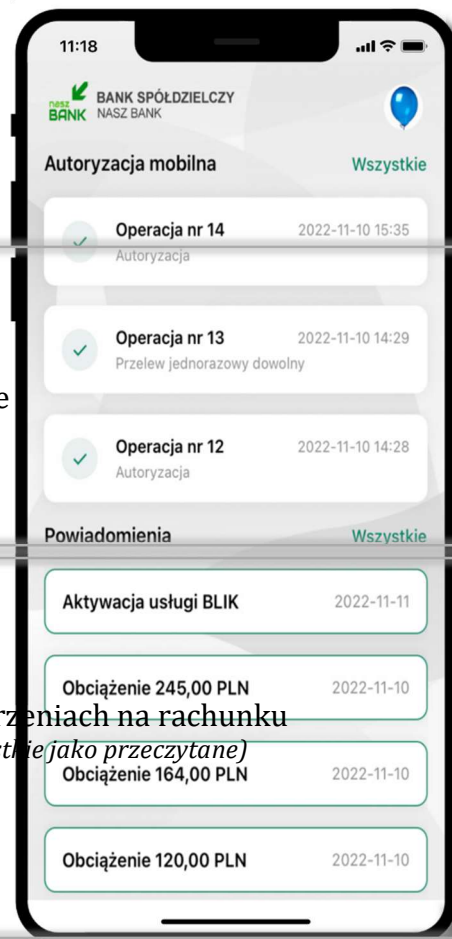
11:18

nasz BANK BANK SPÓŁDZIELCZY NASZ BANK

Autoryzacja mobilna Wszystkie

Operacja nr 14 2022-11-10 15:35
Autoryzacja

Operacja nr 13 2022-11-10 14:29
Przelew jednorazowy dowolny

e

Operacja nr 12 2022-11-10 14:28
Autoryzacja

Powiadomienia Wszystkie

Aktywacja usługi BLIK 2022-11-11

Obciążenie 245,00 PLN 2022-11-10

rzeniach na rachunku
tkie jako przeczytane)

Obciążenie 164,00 PLN 2022-11-10

Obciążenie 120,00 PLN 2022-11-10